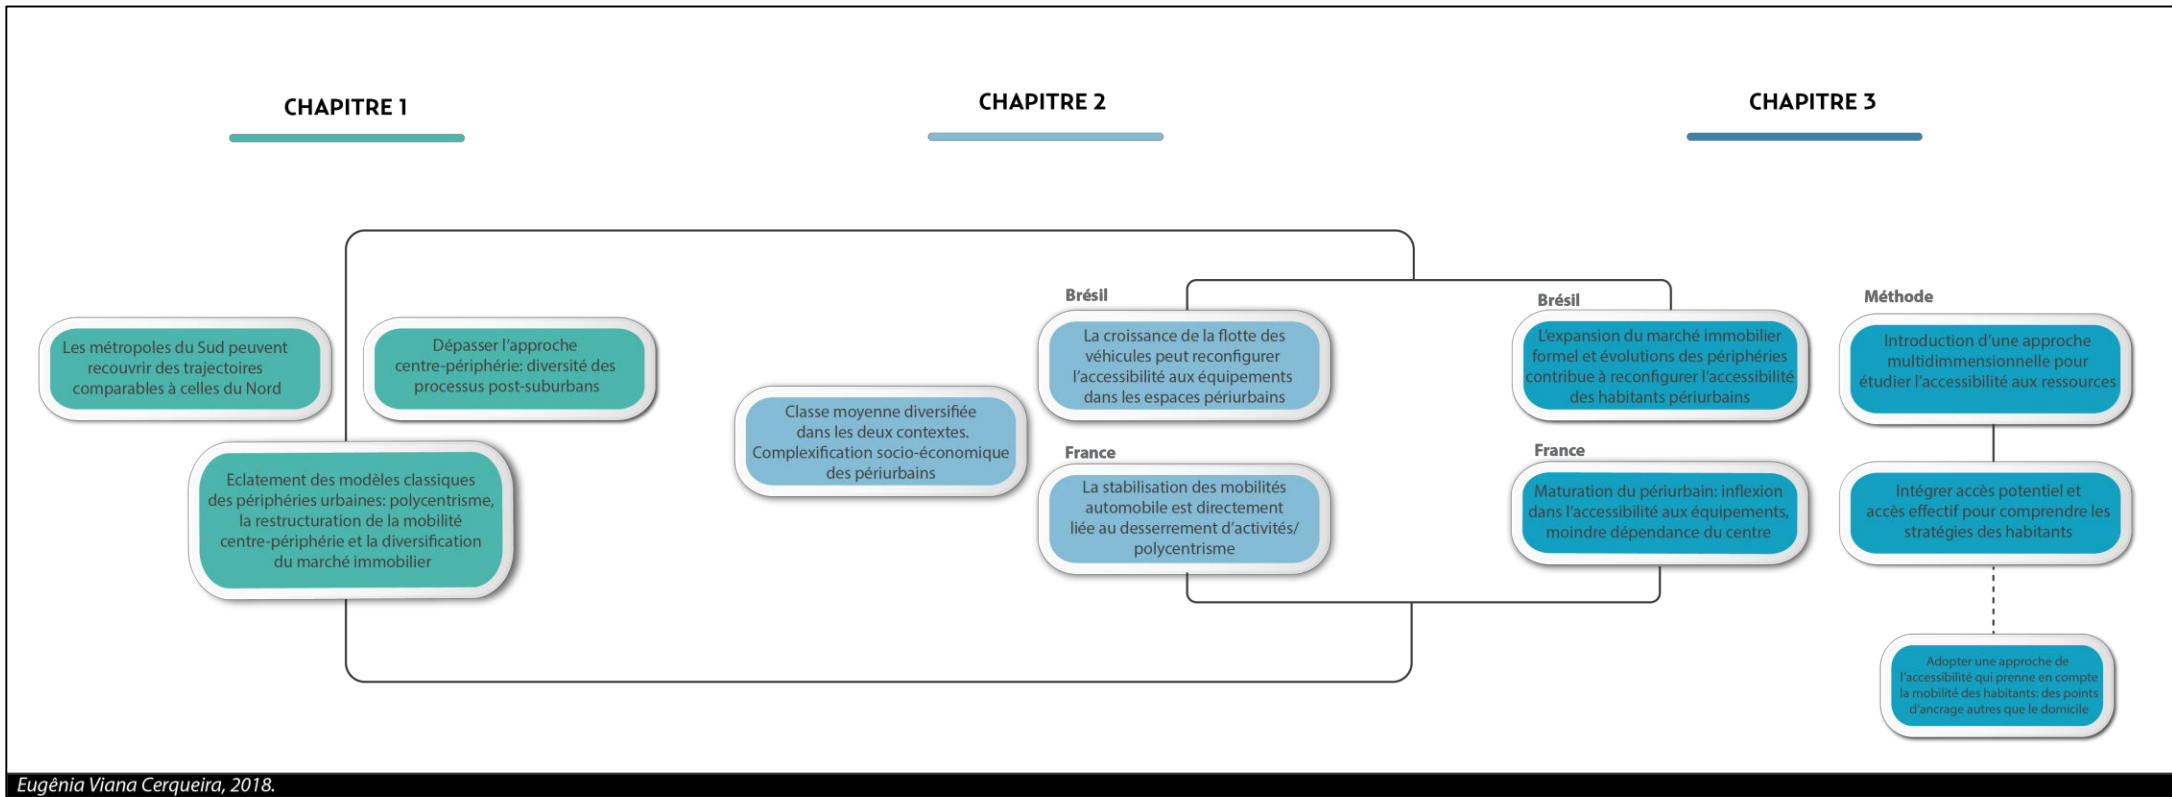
CHAPITRE 1

CHAPITRE 2

CHAPITRE 3

Les métropoles du Sud peuvent recouvrir des trajectoires comparables à celles du Nord

Dépasser l'approche centre-périphérie: diversité des processus post-suburbans

Eclatement des modèles classiques des périphéries urbaines: polycentrisme, la restructuration de la mobilité centre-périphérie et la diversification du marché immobilier

Classe moyenne diversifiée dans les deux contextes. Complexification socio-économique des périurbains

Brésil

La croissance de la flotte des véhicules peut reconfigurer l'accessibilité aux équipements dans les espaces périurbains

France

La stabilisation des mobilités automobile est directement liée au desserrement d'activités/ polycentrisme

Brésil

L'expansion du marché immobilier formel et évolutions des périphéries contribue à reconfigurer l'accessibilité des habitants périurbains

France

Maturation du périurbain: inflexion dans l'accessibilité aux équipements, moindre dépendance du centre

Méthode

Introduction d'une approche multidimensionnelle pour étudier l'accessibilité aux ressources

Intégrer accès potentiel et accès effectif pour comprendre les stratégies des habitants

Adopter une approche de l'accessibilité qui prenne en compte la mobilité des habitants: des points d'ancrage autres que le domicile

Eugênia Viana Cerqueira, 2018.